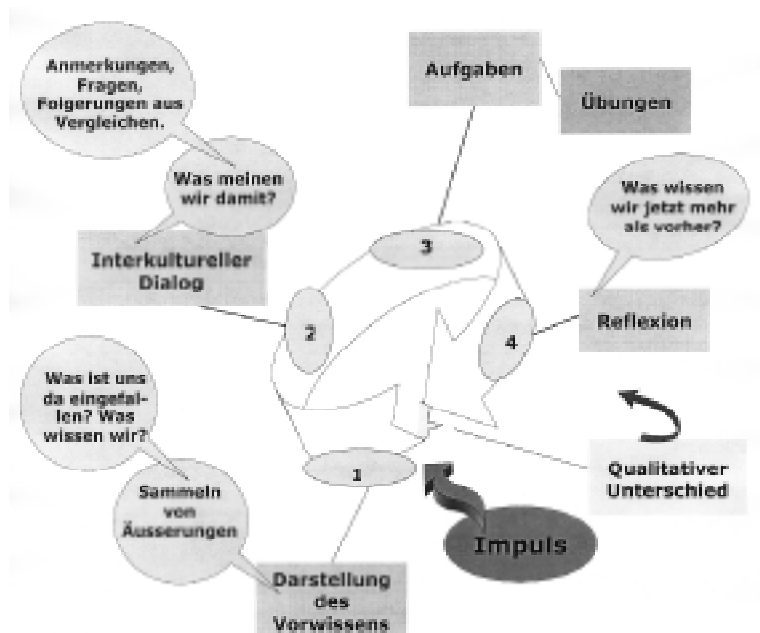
Anmerkungen, Fragen, Folgerungen aus Vergleichen.

Was meinen wir damit?

Interkultureller Dialog

Aufgaben

Übungen

Was wissen wir jetzt mehr als vorher?

Reflexion

3

2

4

1

Was ist uns da eingefallen? Was wissen wir?

Sammeln von Äusserungen

Darstellung des Vorwissens

Qualitativer Unterschied

Impuls